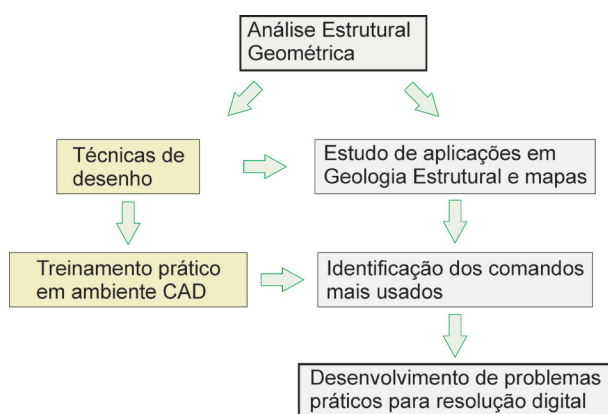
Análise Estrutural Geométrica

Técnicas de desenho

Estudo de aplicações em Geologia Estrutural e mapas

Treinamento prático em ambiente CAD

Identificação dos comandos mais usados

Desenvolvimento de problemas práticos para resolução digital